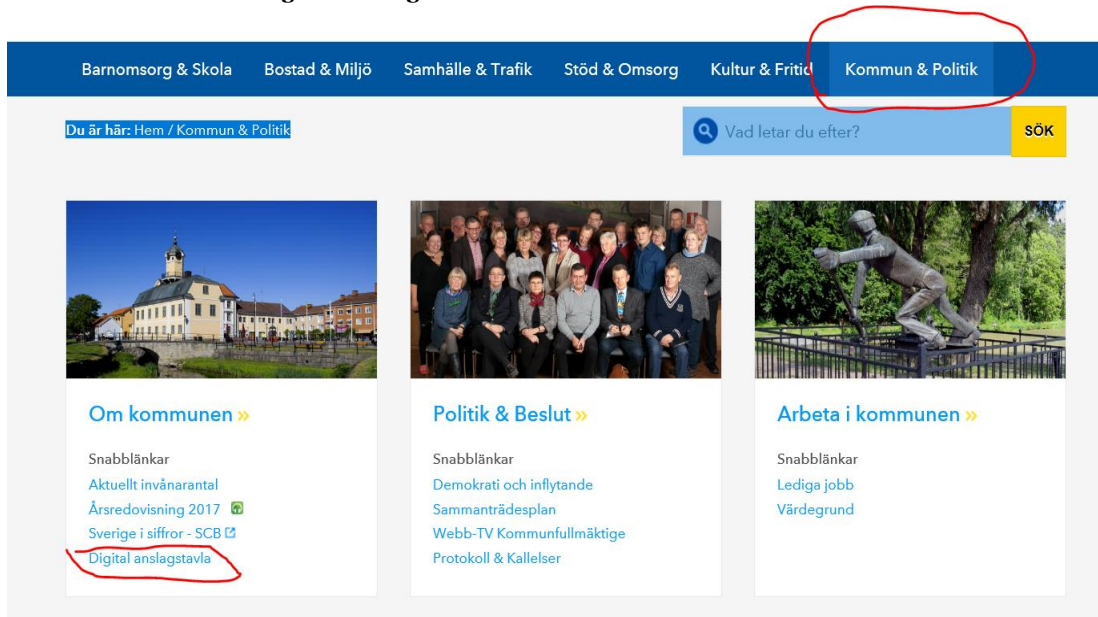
Barnomsorg & Skola Bostad & Miljö Samhälle & Trafik Stöd & Omsorg Kultur & Fritid Kommun & Politik

Du är här: Hem / Kommun & Politik

Vad letar du efter? SÖK

Om kommunen »

Snabblänkar
Aktuellt invånarantal
Årsredovisning 2017
Sverige i siffror - SCB
Digital anslagstavla

Politik & Beslut »

Snabblänkar
Demokrati och inflytande
Sammanträdesplan
Webb-TV Kommunfullmäktige
Protokoll & Kallelser

Arbeta i kommunen »

Snabblänkar
Lediga jobb
Värdegrund